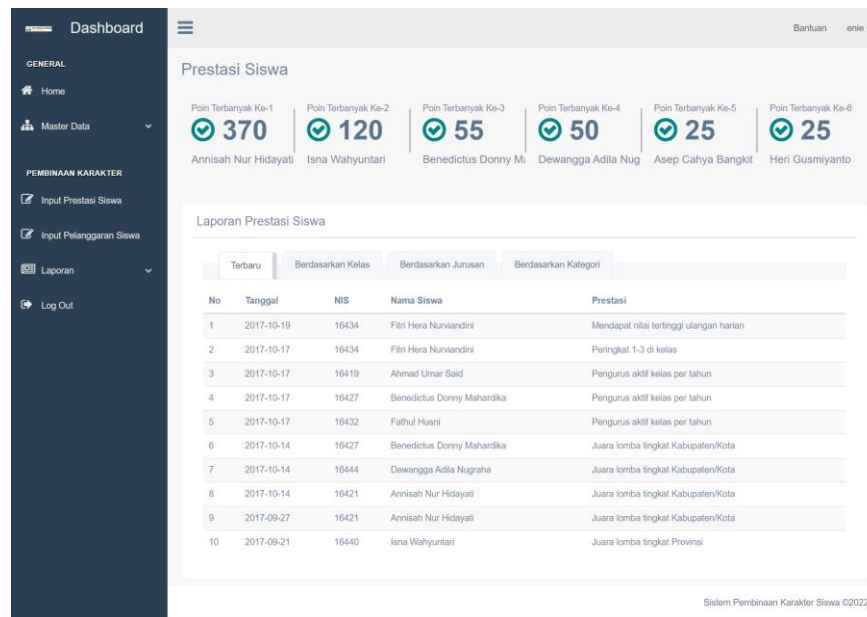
Dashboard

GENERAL

Home

Master Data

PEMBINAAN KARAKTER

Input Prestasi Siswa

Input Pelanggaran Siswa

Laporan

Log Out

Bantuan enie

Prestasi Siswa

Poin Terbanyak Ke-1
370
Annisah Nur Hidayati

Poin Terbanyak Ke-2
120
Isna Wahyuntari

Poin Terbanyak Ke-3
55
Benedictus Donny M

Poin Terbanyak Ke-4
50
Dewangga Adila Nug

Poin Terbanyak Ke-5
25
Asep Cahya Bangkit

Poin Terbanyak Ke-6
25
Heri Gusmiyanto

Laporan Prestasi Siswa

Terbaru | Berdasarkan Kelas | Berdasarkan Jurusan | Berdasarkan Kategori

| No | Tanggal | NIS | Nama Siswa | Prestasi |
|---|---|---|---|---|
| 1 | 2017-10-19 | 16434 | Fitri Hera Nurviandini | Mendapat nilai tertinggi ulangan harian |
| 2 | 2017-10-17 | 16434 | Fitri Hera Nurviandini | Peringkat 1-3 di kelas |
| 3 | 2017-10-17 | 16419 | Ahmad Umar Said | Pengurus aktif kelas per tahun |
| 4 | 2017-10-17 | 16427 | Benedictus Donny Mahardika | Pengurus aktif kelas per tahun |
| 5 | 2017-10-17 | 16432 | Fathul Husni | Pengurus aktif kelas per tahun |
| 6 | 2017-10-14 | 16427 | Benedictus Donny Mahardika | Juara lomba tingkat Kabupaten/Kota |
| 7 | 2017-10-14 | 16444 | Dewangga Adila Nugraha | Juara lomba tingkat Kabupaten/Kota |
| 8 | 2017-10-14 | 16421 | Annisah Nur Hidayati | Juara lomba tingkat Kabupaten/Kota |
| 9 | 2017-09-27 | 16421 | Annisah Nur Hidayati | Juara lomba tingkat Kabupaten/Kota |
| 10 | 2017-09-21 | 16440 | Isna Wahyuntari | Juara lomba tingkat Provinsi |

Sistem Pembinaan Karakter Siswa ©2022